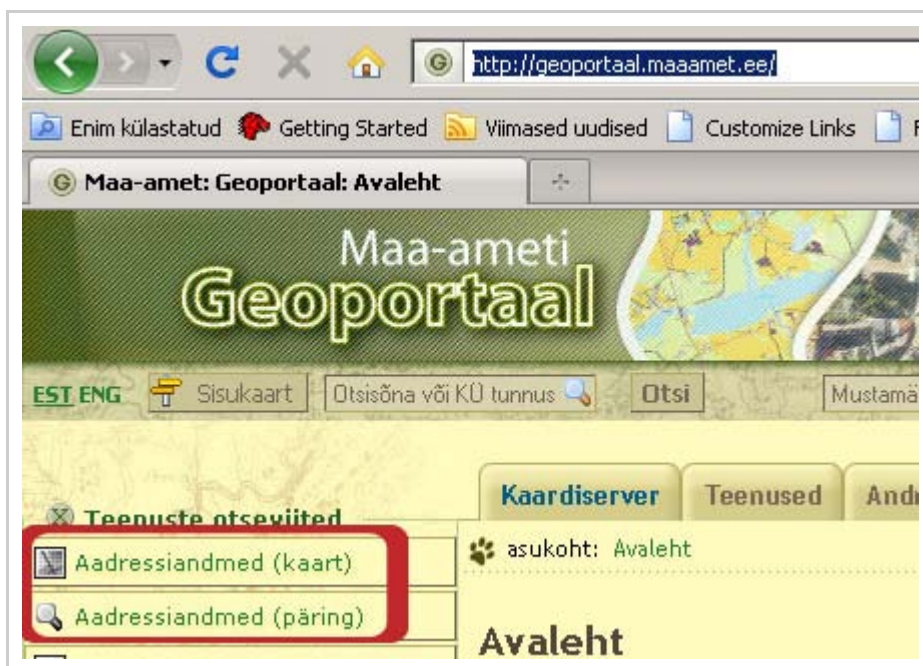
http://geoportaal.maaamet.ee/

Enim külastatud Getting Started Viimased uudised Customize Links F

Maa-amet: Geoportaal: Avaleht

Maa-ameti
Geoportaal

EST ENG Sisukaart Otsisõna või KÜ tunnus Otsi Mustamä

Kaardiserver Teenused And

Teenuste otseviited

Aadressiandmed (kaart)

Aadressiandmed (päring)

asukoht: Avaleht

Avaleht